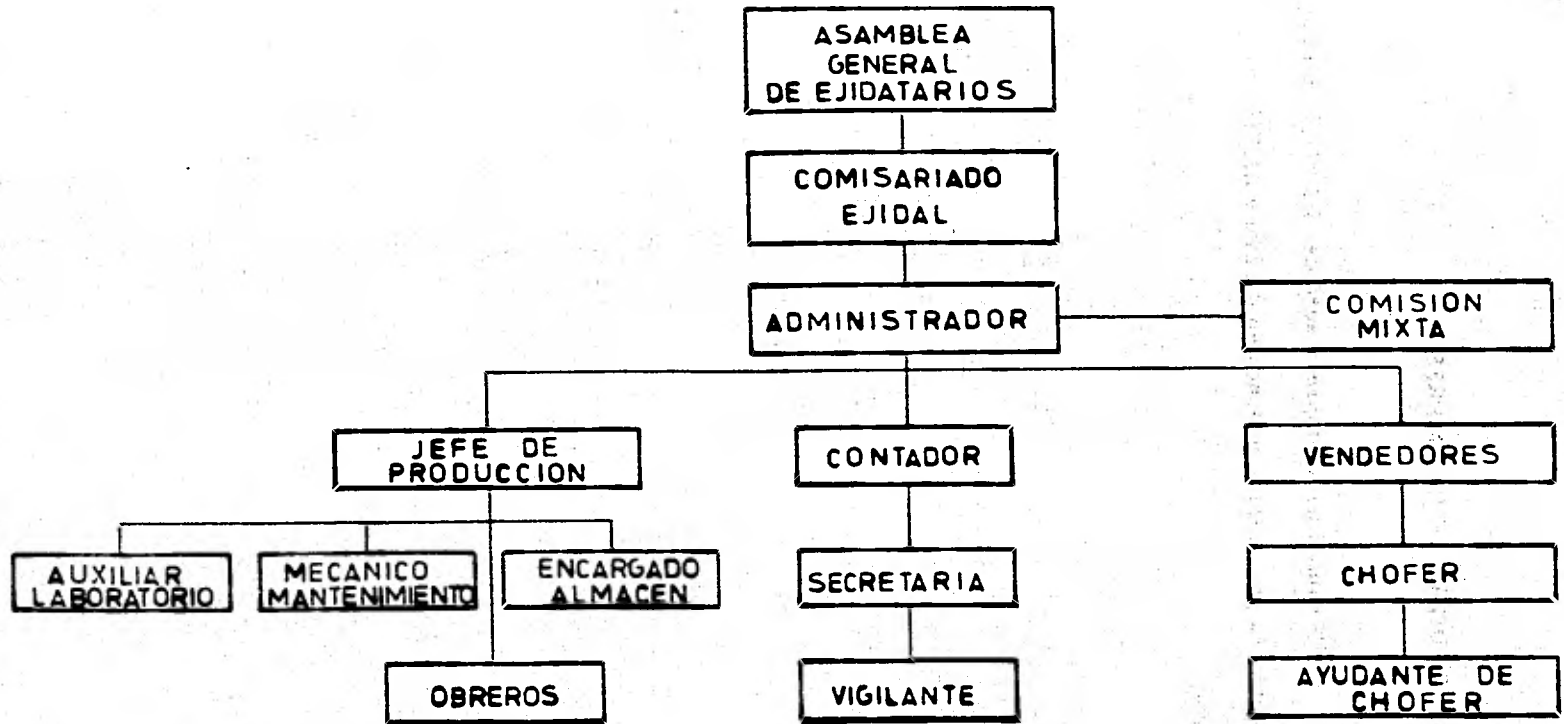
ASAMBLEA GENERAL DE EJIDATARIOS

COMISARIADO EJIDAL

ADMINISTRADOR

COMISION MIXTA

JEFE DE PRODUCCION

CONTADOR

VENDEDORES

AUXILIAR LABORATORIO

MECANICO MANTENIMIENTO

ENCARGADO ALMACEN

SECRETARIA

CHOFER

OBREROS

VIGILANTE

AYUDANTE DE CHOFER